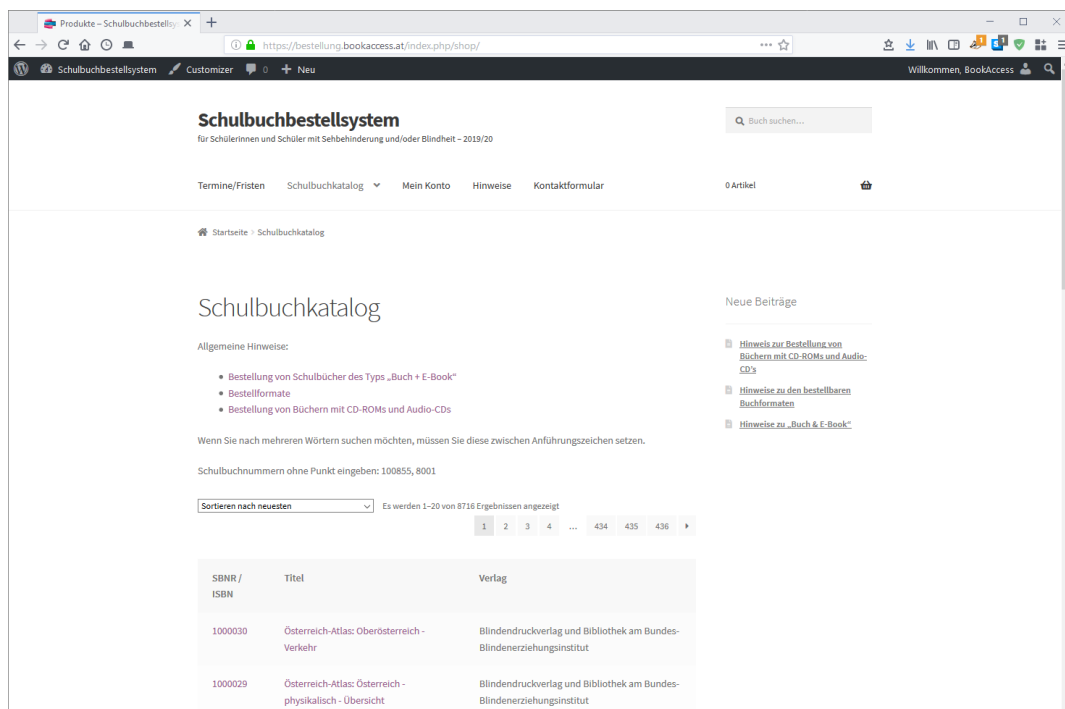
Produkte – Schulbuchbestellsy

https://bestellung.bookaccess.at/index.php/shop/

Schulbuchbestellsystem   Customizer   0   Neu

Willkommen, BookAccess

Schulbuchbestellsystem

für SchülerInnen und Schüler mit Sehbehinderung und/oder Blindheit – 2019/20

Buch suchen...

Termine/Fristen   Schulbuchkatalog   Mein Konto   Hinweise   Kontaktformular

0 Artikel

Startseite › Schulbuchkatalog

Schulbuchkatalog

Allgemeine Hinweise:

- Bestellung von Schulbücher des Typs „Buch + E-Book"
- Bestellformate
- Bestellung von Büchern mit CD-ROMs und Audio-CDs

Wenn Sie nach mehreren Wörtern suchen möchten, müssen Sie diese zwischen Anführungszeichen setzen.

Schulbuchnummern ohne Punkt eingeben: 100855, 8001

Sortieren nach neuesten

Es werden 1–20 von 8716 Ergebnissen angezeigt

1 2 3 4 ... 434 435 436

| SBNR / ISBN | Titel | Verlag |
|---|---|---|
| 1000030 | Österreich-Atlas: Oberösterreich - Verkehr | Blindendruckverlag und Bibliothek am Bundes-Blindenerziehungsinstitut |
| 1000029 | Österreich-Atlas: Österreich - physikalisch - Übersicht | Blindendruckverlag und Bibliothek am Bundes-Blindenerziehungsinstitut |

Neue Beiträge

Hinweis zur Bestellung von Büchern mit CD-ROMs und Audio-CD's

Hinweise zu den bestellbaren Buchformaten

Hinweise zu „Buch & E-Book"